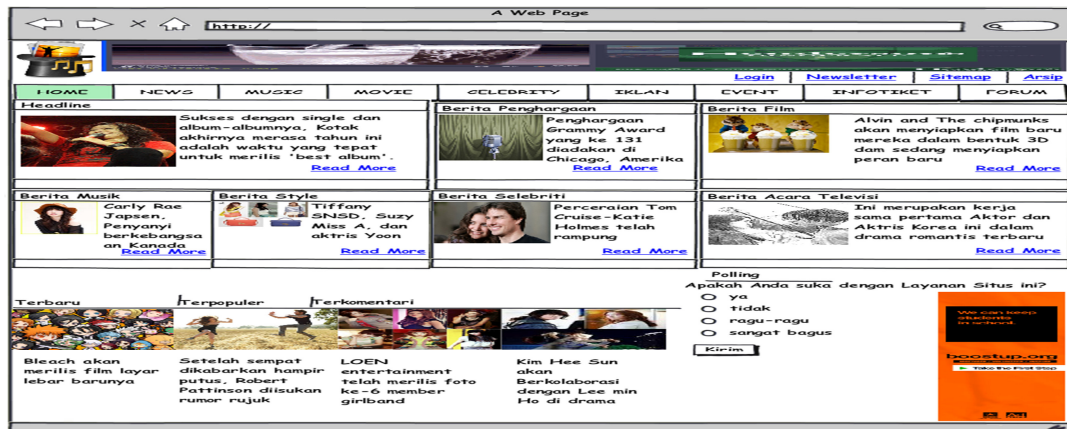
A Web Page

http://

Login | Newsletter | Sitemap | Arsip

HOME | NEWS | MUSIC | MOVIE | CELEBRITY | IKLAN | EVENT | INFOTIKET | FORUM

Headline

Sukses dengan single dan album-albumnya, Kotak akhirnya merasa tahun ini adalah waktu yang tepat untuk merilis 'best album'.
Read More

Berita Penghargaan

Penghargaan Grammy Award yang ke 131 diadakan di Chicago, Amerika
Read More

Berita Film

Alvin and The chipmunks akan menyiapkan film baru mereka dalam bentuk 3D dam sedang menyiapkan peran baru
Read More

Berita Musik

Carly Rae Japsen, Penyanyi berkebangsaan Kanada
Read More

Berita Style

Tiffany SNSD, Suzy Miss A, dan aktris Yoon
Read More

Berita Selebriti

Perceraian Tom Cruise-Katie Holmes telah rampung
Read More

Berita Acara Televisi

Ini merupakan kerja sama pertama Aktor dan Aktris Korea ini dalam drama romantis terbaru
Read More

Polling

Apakah Anda suka dengan Layanan Situs ini?

ya
tidak
ragu-ragu
sangat bagus

Kirim

Terbaru | Terpopuler | Terkomentari

Bleach akan merilis film layar lebar barunya

Setelah sempat dikabarkan hampir putus, Robert Pattinson disusul rumor rujuk

LOEN entertainment telah merilis foto ke-6 member girlband

Kim Hee Sun akan Berkolaborasi dengan Lee min Ho di drama

We can keep students in school.
boostup.org
Take the First Step